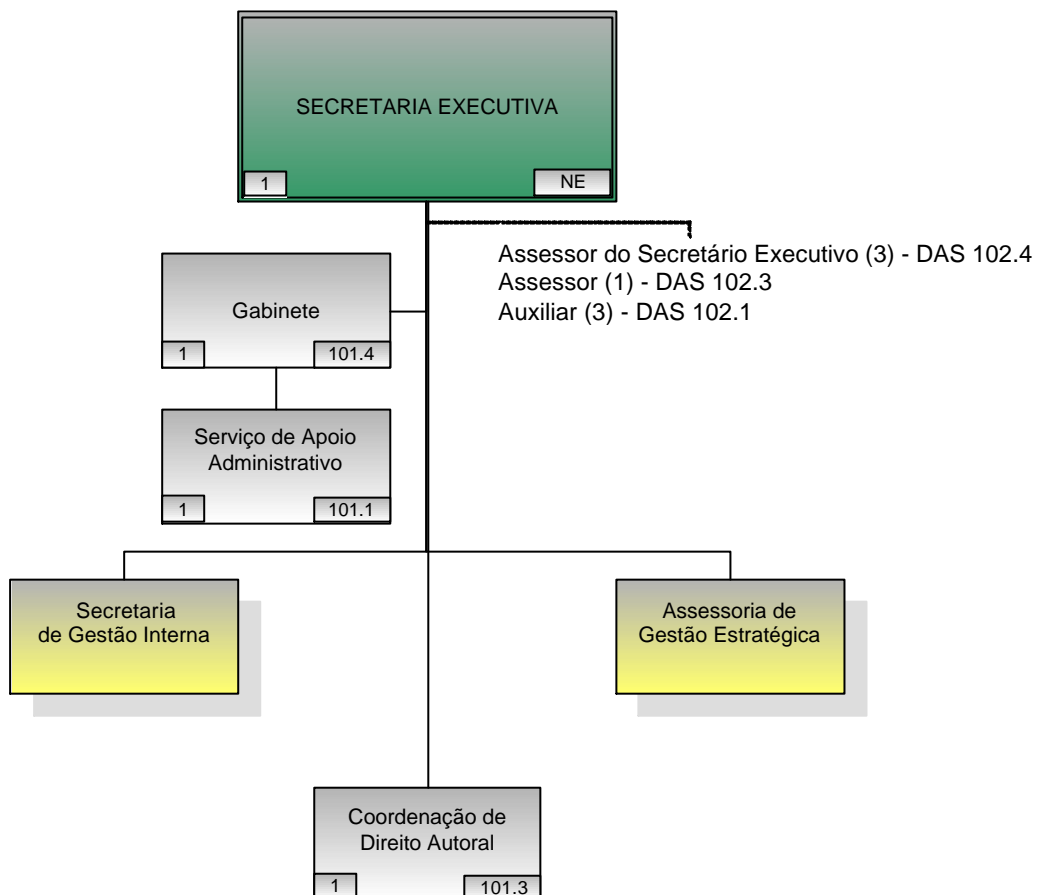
SECRETARIA EXECUTIVA

1

NE

Assessor do Secretário Executivo (3) - DAS 102.4
Assessor (1) - DAS 102.3
Auxiliar (3) - DAS 102.1

Gabinete

1

101.4

Serviço de Apoio Administrativo

1

101.1

Secretaria de Gestão Interna

Assessoria de Gestão Estratégica

Coordenação de Direito Autoral

1

101.3